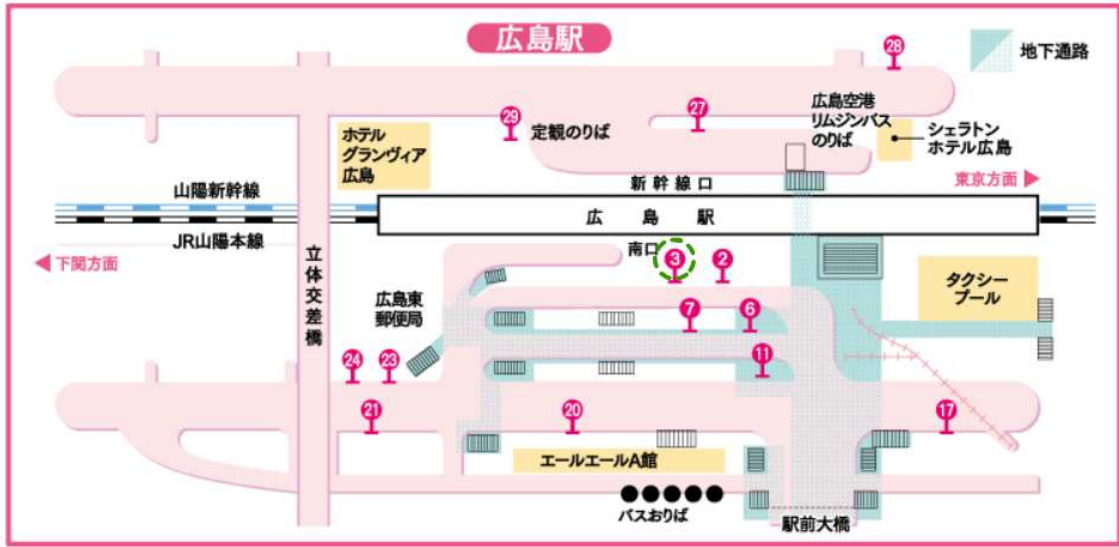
広島駅

地下通路

28

29

定観のりば

27

広島空港
リムジンバス
のりば

シェラトン
ホテル広島

ホテル
グランヴィア
広島

新幹線口

東京方面

山陽新幹線

広　島　駅

JR山陽本線

下関方面

南口

3

2

立体交差橋

広島東
郵便局

7

6

タクシー
プール

24

23

11

21

20

17

エールエールA館

バスおりば

駅前大橋